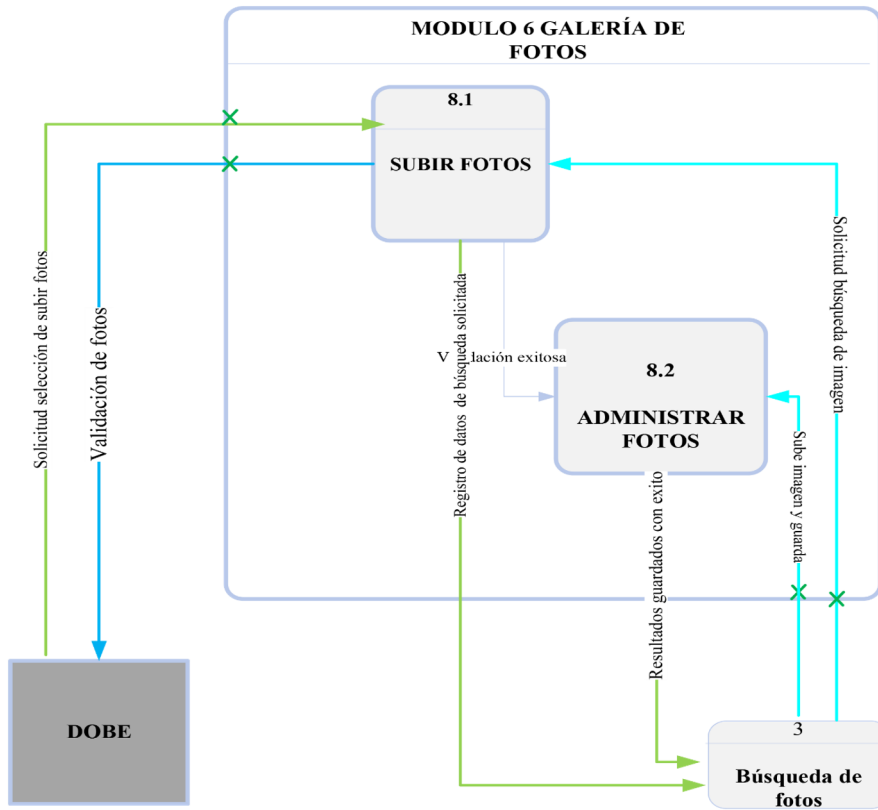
MODULO 6 GALERÍA DE FOTOS

8.1

SUBIR FOTOS

Solicitud selección de subir fotos

Validación de fotos

Registro de datos de búsqueda solicitada

V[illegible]lación exitosa

8.2

ADMINISTRAR FOTOS

Solicitud búsqueda de imagen

Sube imagen y guarda

Resultados guardados con exito

DOBE

3

Búsqueda de fotos